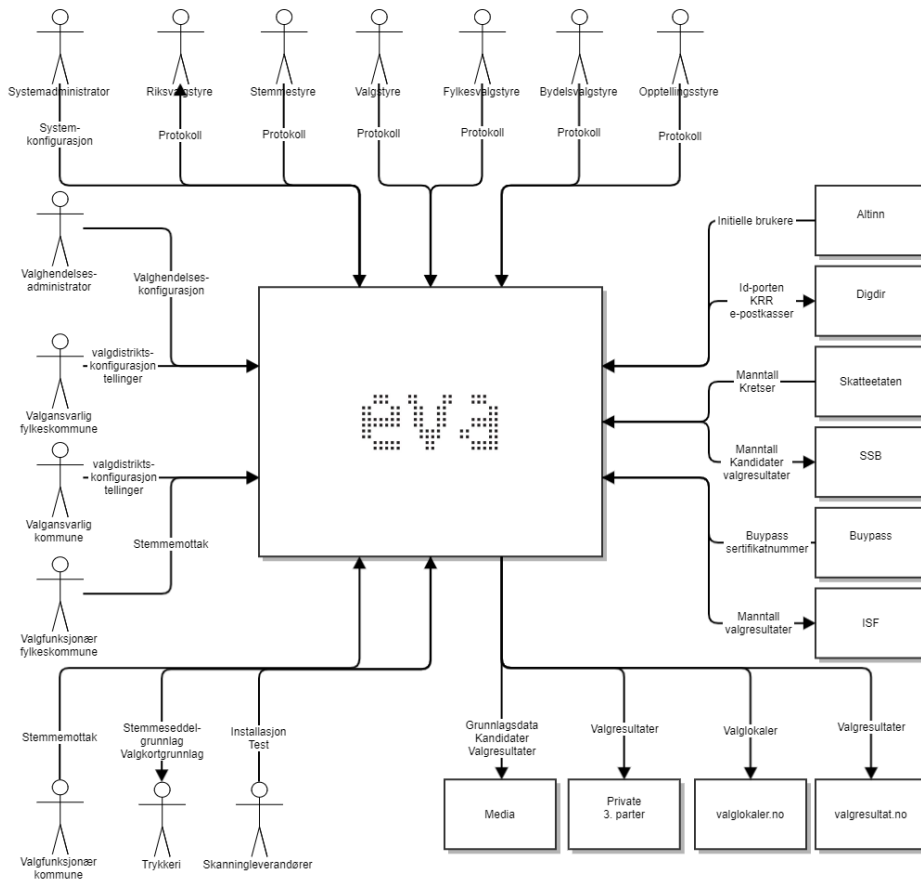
Systemadministrator
Riksvalgstyre
Stemmestyre
Valgstyre
Fylkesvalgstyre
Bydelsvalgstyre
Opptellingsstyre

System-
konfigurasjon
Protokoll
Protokoll
Protokoll
Protokoll
Protokoll
Protokoll

Valghendelses-
administrator
Valghendelses-
konfigurasjon

valgdistrikts-
konfigurasjon
tellinger
Valgansvarlig
fylkeskommune

valgdistrikts-
konfigurasjon
tellinger
Valgansvarlig
kommune

Stemmemottak
Valgfunksjonær
fylkeskommune

eva

Initielle brukere
Altinn
Id-porten
KRR
e-postkasser
Digdir
Manntall
Kretser
Skatteetaten
Manntall
Kandidater
valgresultater
SSB
Buypass
sertifikatnummer
Buypass
Manntall
valgresultater
ISF

Stemmemottak
Valgfunksjonær
kommune
Stemmeseddel-
grunnlag
Valgkortgrunnlag
Trykkeri
Installasjon
Test
Skanningleverandører

Grunnlagsdata
Kandidater
Valgresultater
Media
Valgresultater
Private
3. parter
Valglokaler
valglokaler.no
Valgresultater
valgresultat.no